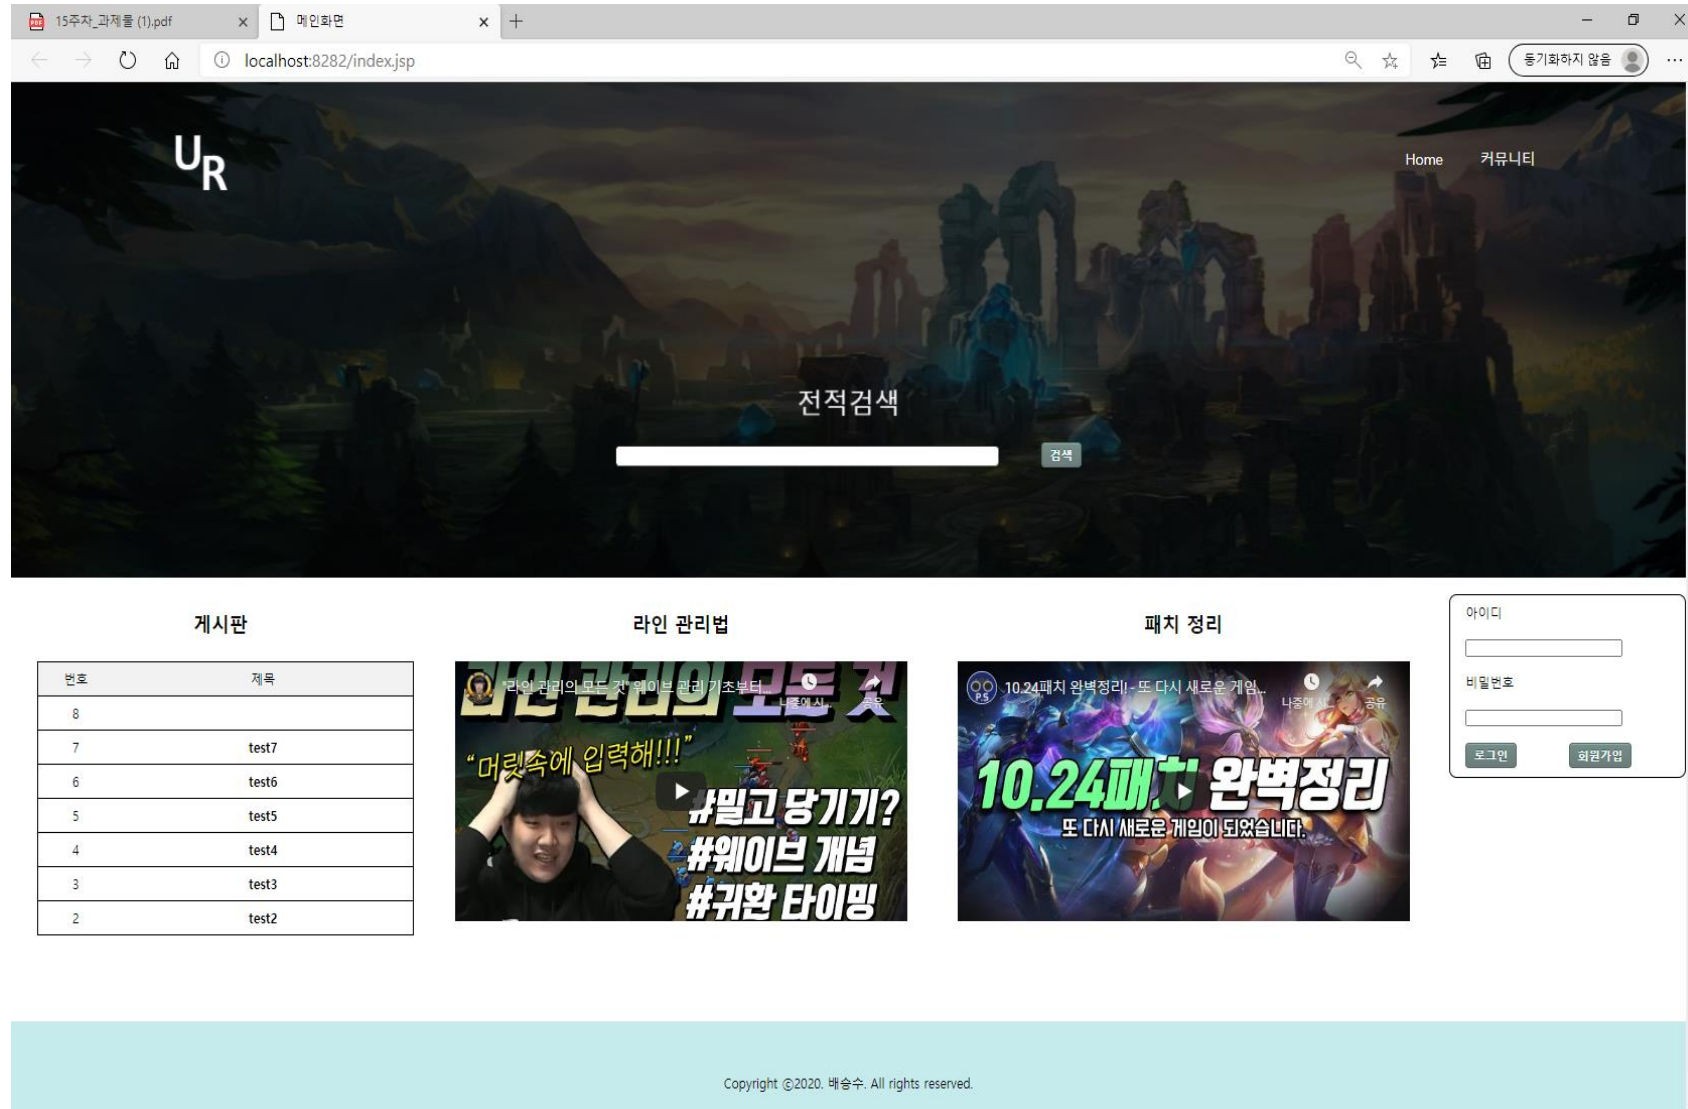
15주차_과제물 (1).pdf
메인화면
localhost:8282/index.jsp
동기화하지 않음

UR

Home 커뮤니티

전적검색

검색

게시판

| 번호 | 제목 |
|---|---|
| 8 | |
| 7 | test7 |
| 6 | test6 |
| 5 | test5 |
| 4 | test4 |
| 3 | test3 |
| 2 | test2 |

라인 관리법

"라인 관리의 모든 것" 웨이브 관리 기초부터 나중에 시... 공유

라인 관리의 모든 것
"머릿속에 입력해!!!"
#밀고 당기기?
#웨이브 개념
#귀환 타이밍

패치 정리

10.24패치 완벽정리 - 또 다시 새로운 게임... 나중에 시... 공유

10.24패치 완벽정리
또 다시 새로운 게임이 되었습니다.

아이디

비밀번호

로그인 회원가입

Copyright ©2020. 배승수. All rights reserved.